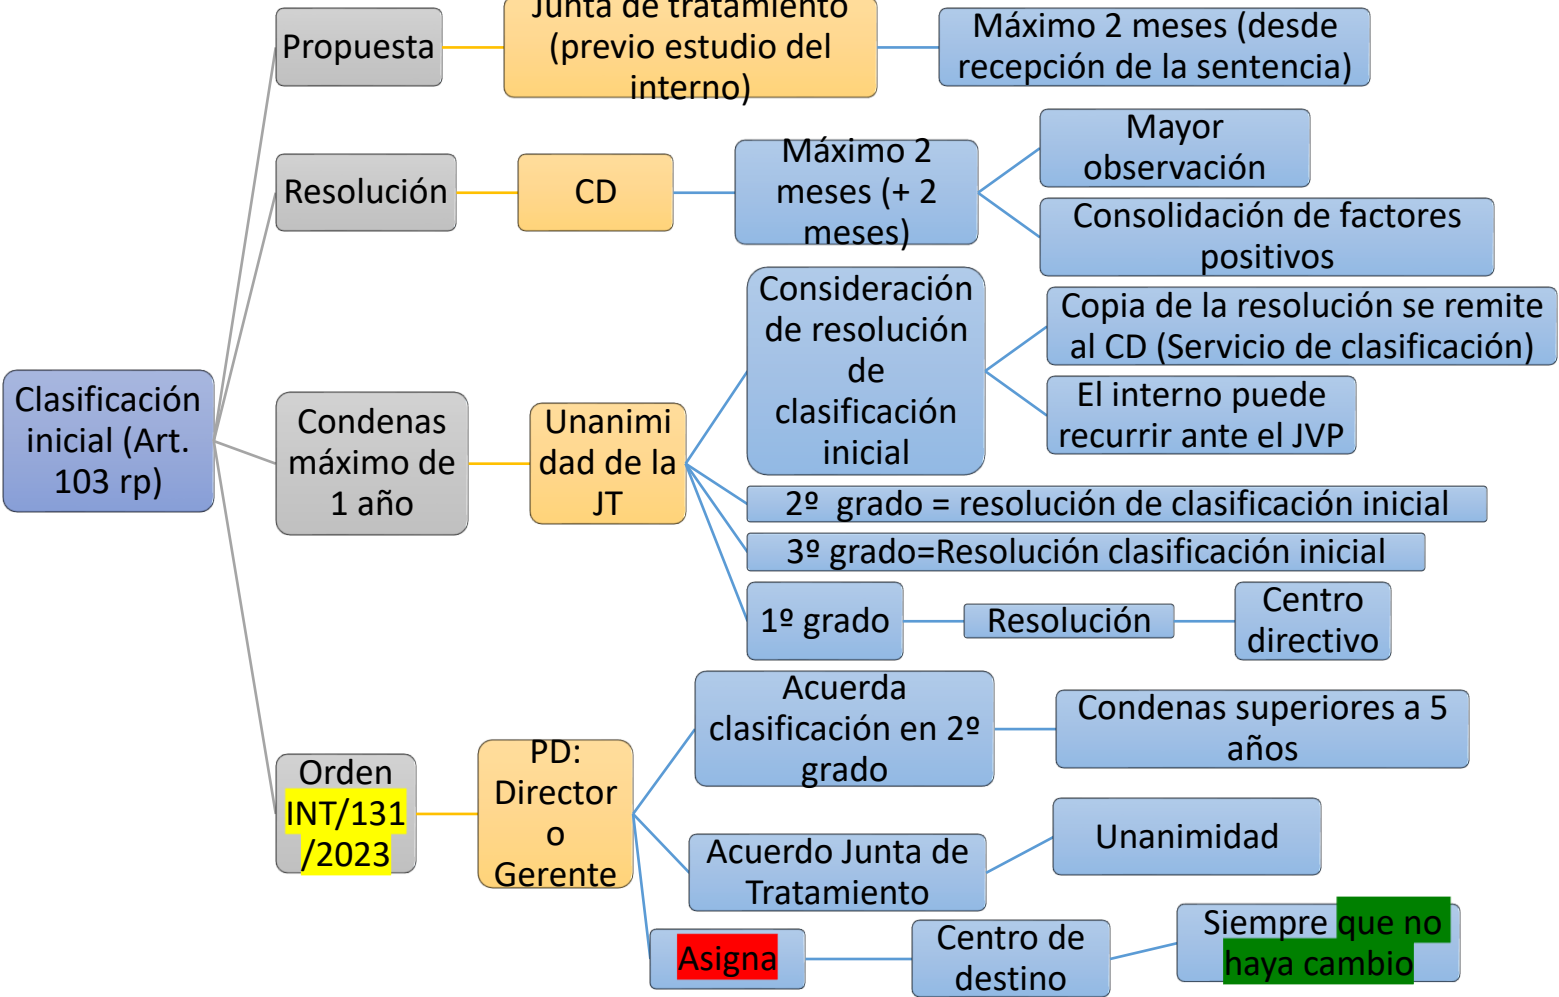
Clasificación inicial (Art. 103 rp)

Propuesta

Junta de tratamiento (previo estudio del interno)

Máximo 2 meses (desde recepción de la sentencia)

Resolución

CD

Máximo 2 meses (+ 2 meses)

Mayor observación

Consolidación de factores positivos

Condenas máximo de 1 año

Unanimidad de la JT

Consideración de resolución de clasificación inicial

Copia de la resolución se remite al CD (Servicio de clasificación)

El interno puede recurrir ante el JVP

2º grado = resolución de clasificación inicial

3º grado=Resolución clasificación inicial

1º grado

Resolución

Centro directivo

Orden INT/131/2023

PD: Director o Gerente

Acuerda clasificación en 2º grado

Condenas superiores a 5 años

Acuerdo Junta de Tratamiento

Unanimidad

Asigna

Centro de destino

Siempre que no haya cambio